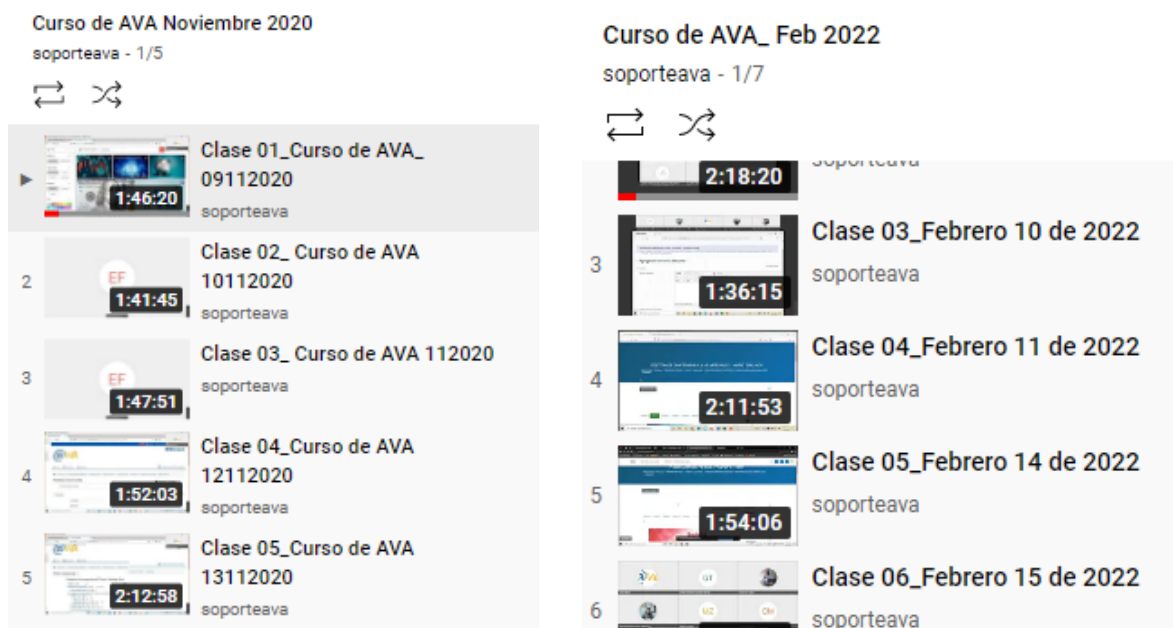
Curso de AVA Noviembre 2020
soporteava - 1/5

▶ Clase 01_Curso de AVA_ 09112020
1:46:20
soporteava

2 Clase 02_ Curso de AVA 10112020
EF
1:41:45
soporteava

3 Clase 03_ Curso de AVA 112020
EF
1:47:51
soporteava

4 Clase 04_Curso de AVA 12112020
1:52:03
soporteava

5 Clase 05_Curso de AVA 13112020
2:12:58
soporteava

Curso de AVA_ Feb 2022
soporteava - 1/7

2:18:20
soporteava

3 Clase 03_Febrero 10 de 2022
1:36:15
soporteava

4 Clase 04_Febrero 11 de 2022
2:11:53
soporteava

5 Clase 05_Febrero 14 de 2022
1:54:06
soporteava

6 Clase 06_Febrero 15 de 2022
GT
MZ
OM
soporteava